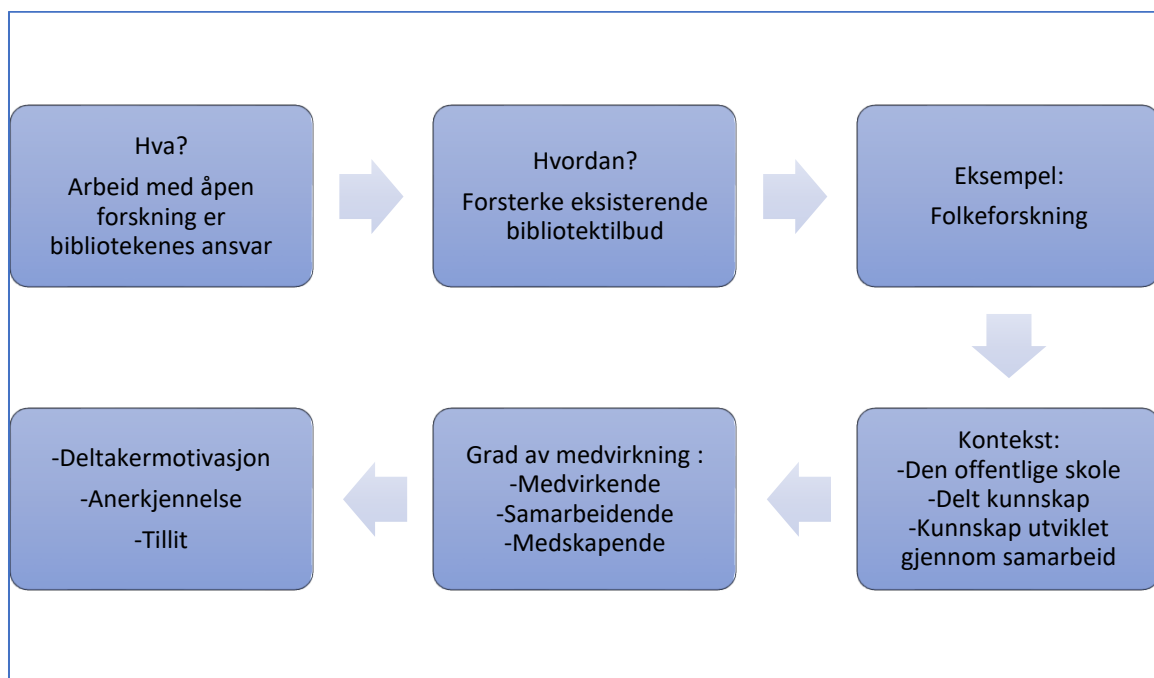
Hva?
Arbeid med åpen forskning er bibliotekenes ansvar

Hvordan?
Forsterke eksisterende bibliotektilbud

Eksempel:
Folkeforskning

Kontekst:
-Den offentlige skole
-Delt kunnskap
-Kunnskap utviklet gjennom samarbeid

Grad av medvirkning :
-Medvirkende
-Samarbeidende
-Medskapende

-Deltakermotivasjon
-Anerkjennelse
-Tillit